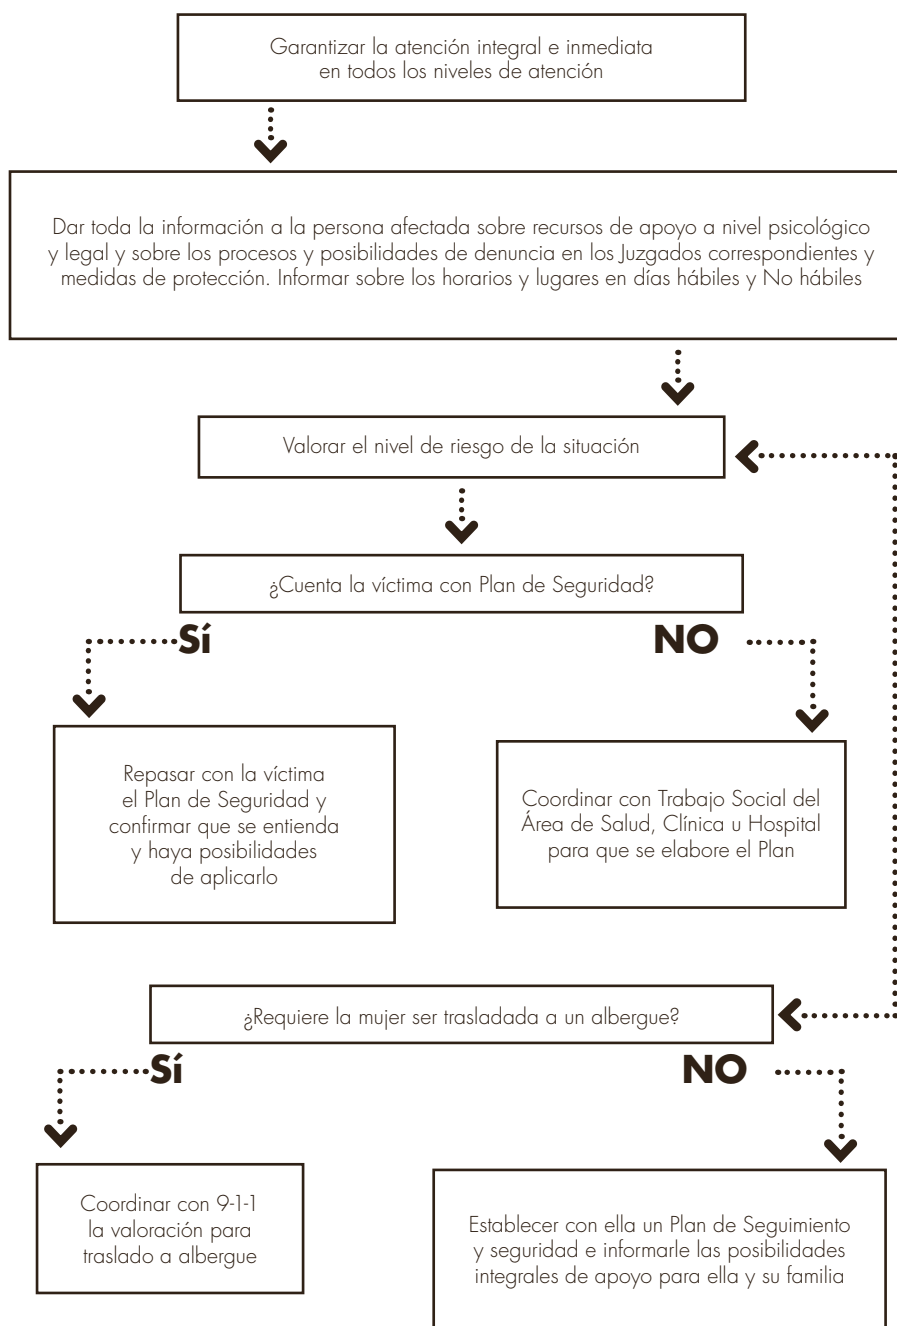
Garantizar la atención integral e inmediata en todos los niveles de atención

Dar toda la información a la persona afectada sobre recursos de apoyo a nivel psicológico y legal y sobre los procesos y posibilidades de denuncia en los Juzgados correspondientes y medidas de protección. Informar sobre los horarios y lugares en días hábiles y No hábiles

Valorar el nivel de riesgo de la situación

¿Cuenta la víctima con Plan de Seguridad?

Sí

NO

Repasar con la víctima el Plan de Seguridad y confirmar que se entienda y haya posibilidades de aplicarlo

Coordinar con Trabajo Social del Área de Salud, Clínica u Hospital para que se elabore el Plan

¿Requiere la mujer ser trasladada a un albergue?

Sí

NO

Coordinar con 9-1-1 la valoración para traslado a albergue

Establecer con ella un Plan de Seguimiento y seguridad e informarle las posibilidades integrales de apoyo para ella y su familia